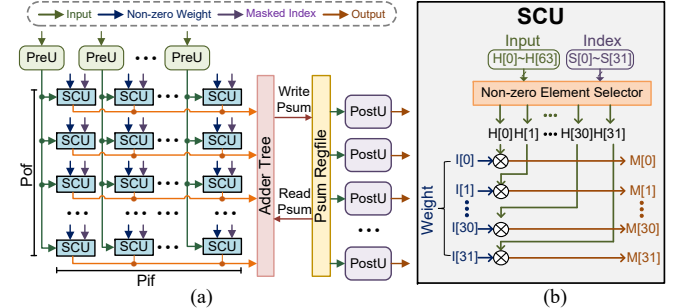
Input Non-zero Weight Masked Index Output

PreU PreU PreU

SCU SCU SCU
SCU SCU SCU
SCU SCU SCU
SCU SCU SCU

Pof

Pif

Adder Tree

Write Psum

Read Psum

Psum Regfile

PostU
PostU
PostU
PostU

SCU

Input
H[0]~H[63]

Index
S[0]~S[31]

Non-zero Element Selector

H[0] H[1] ••• H[30] H[31]

Weight

I[0]
I[1]
I[30]
I[31]

M[0]
M[1]
M[30]
M[31]

(a)

(b)